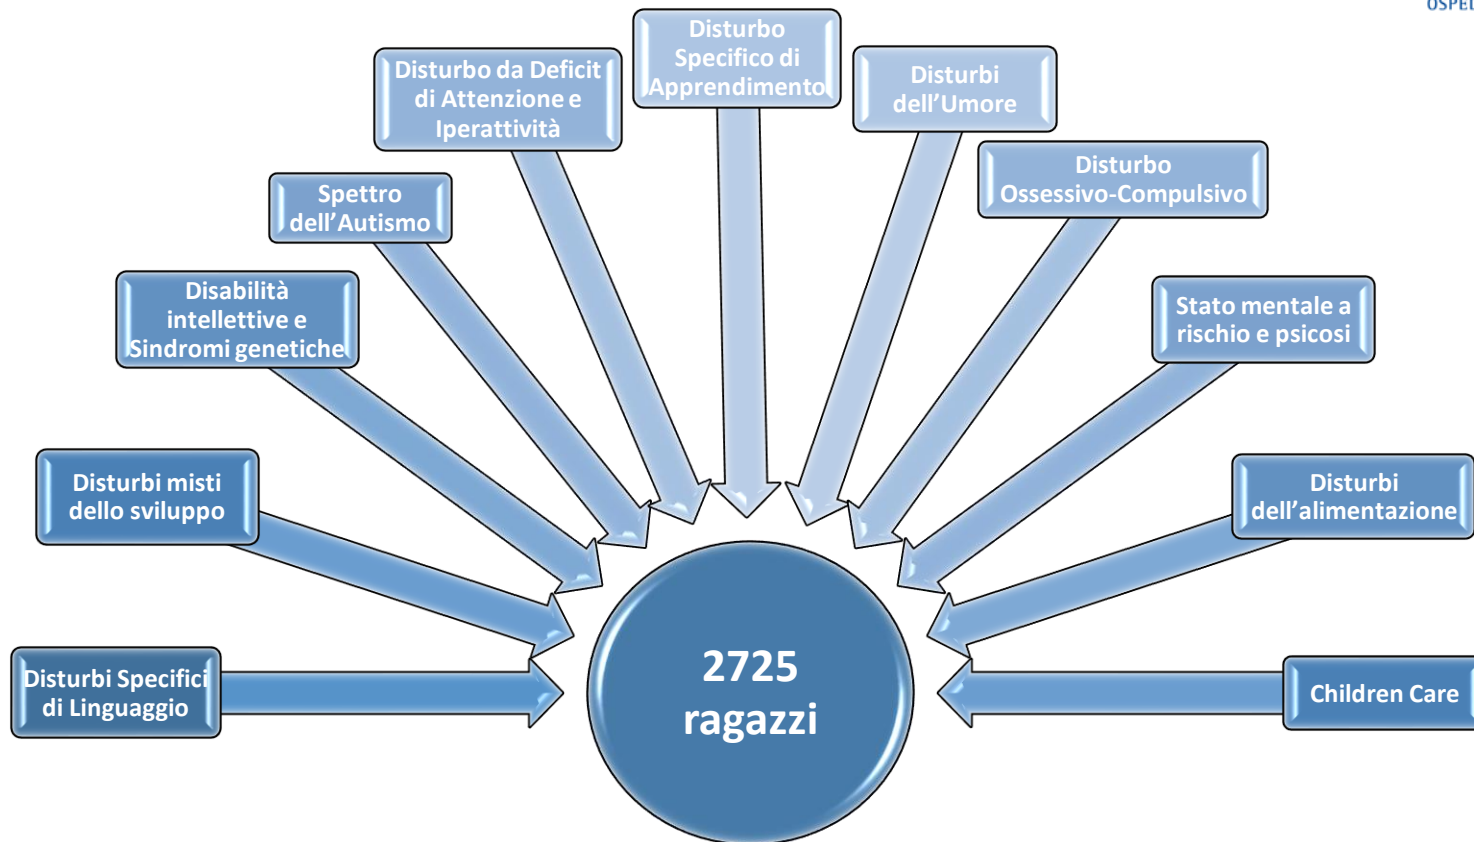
OSPEL

Disturbo Specifico di Apprendimento

Disturbo da Deficit di Attenzione e Iperattività

Disturbi dell'Umore

Disturbo Ossessivo-Compulsivo

Spettro dell'Autismo

Disabilità intellettive e Sindromi genetiche

Stato mentale a rischio e psicosi

Disturbi misti dello sviluppo

Disturbi dell'alimentazione

Disturbi Specifici di Linguaggio

Children Care

2725 ragazzi